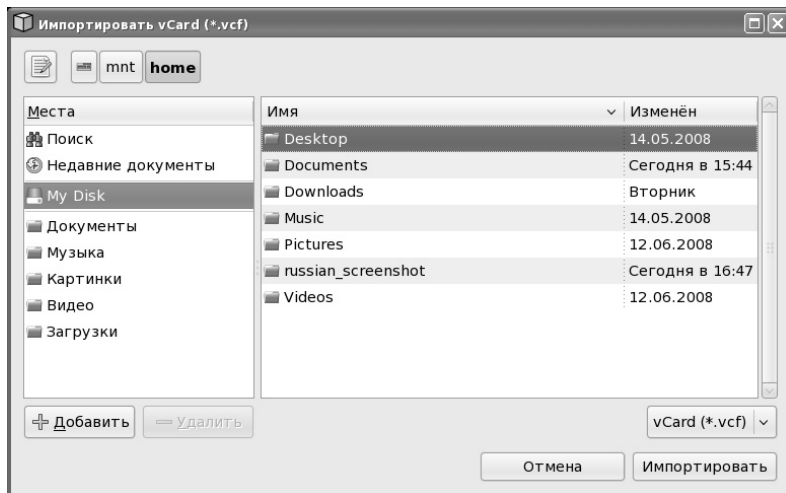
Импортировать vCard (*.vcf)

mnt home

| Места |
|---|
| Поиск |
| Недавние документы |
| My Disk |
| Документы |
| Музыка |
| Картинки |
| Видео |
| Загрузки |

| Имя | Изменён |
|---|---|
| Desktop | 14.05.2008 |
| Documents | Сегодня в 15:44 |
| Downloads | Вторник |
| Music | 14.05.2008 |
| Pictures | 12.06.2008 |
| russian_screenshot | Сегодня в 16:47 |
| Videos | 12.06.2008 |

Добавить Удалить

vCard (*.vcf)

Отмена Импортировать